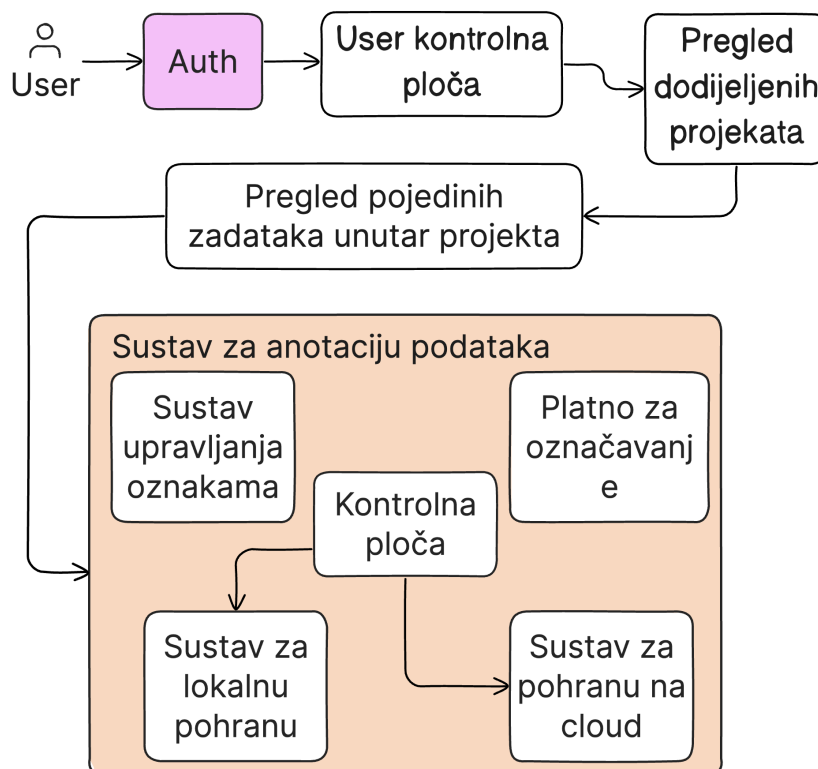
User

Auth

User kontrolna ploča

Pregled dodijeljenih projekata

Pregled pojedinih zadataka unutar projekta

Sustav za anotaciju podataka

Sustav upravljanja oznakama

Platno za označavanj e

Kontrolna ploča

Sustav za lokalnu pohranu

Sustav za pohranu na cloud